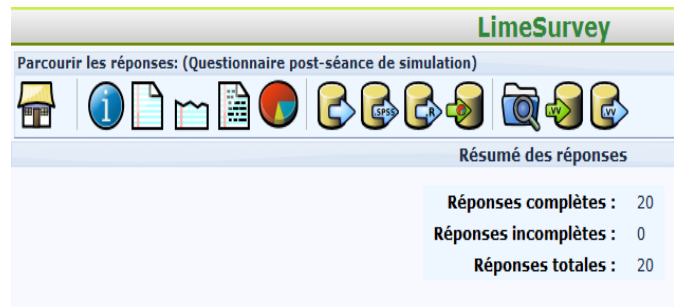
LimeSurvey

Parcourir les réponses: (Questionnaire post-séance de simulation)

SPSS R VV VV

Résumé des réponses

| | |
|---|---|
| Réponses complètes : | 20 |
| Réponses incomplètes : | 0 |
| Réponses totales : | 20 |